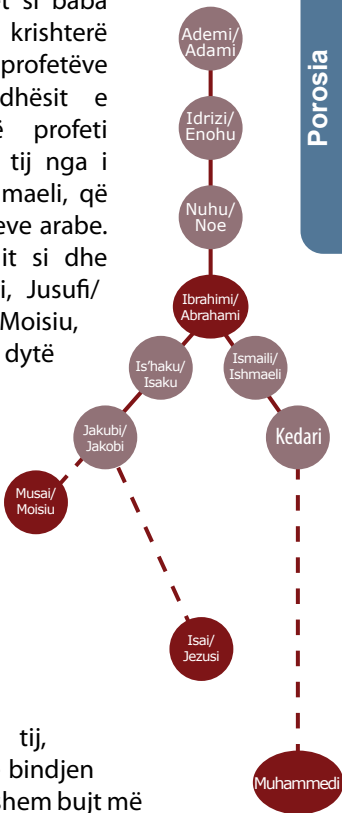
t si baba
krishterë
profetëve
dhësit e
ë profeti
tij nga i
maeli, që
eve arabe.
it si dhe
i, Jusufi/
Moisiu,
dytë

tij,
bindjen
hem bujt më

Ademi/
Adami

Idrizi/
Enohu

Nuhu/
Noe

Ibrahimi/
Abrahami

Is'haku/
Isaku

Ismaili/
Ishmaeli

Kedari

Jakubi/
Jakobi

Musai/
Moisiu

Isai/
Jezusi

Muhammedi

Porosia